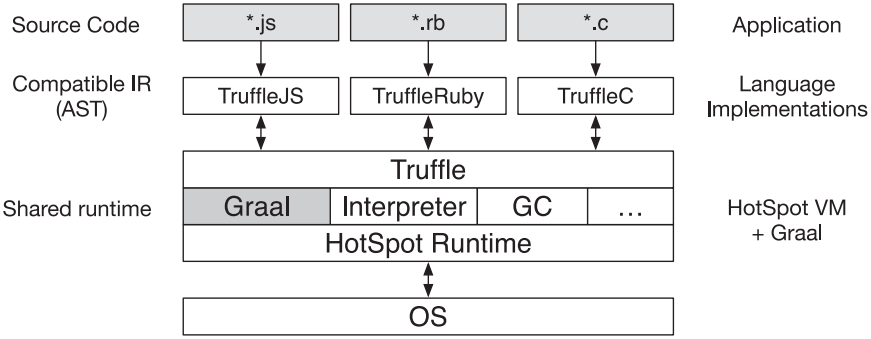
Source Code

*.js

*.rb

*.c

Application

Compatible IR (AST)

TruffleJS

TruffleRuby

TruffleC

Language Implementations

Truffle

Shared runtime

Graal

Interpreter

GC

...

HotSpot VM + Graal

HotSpot Runtime

OS